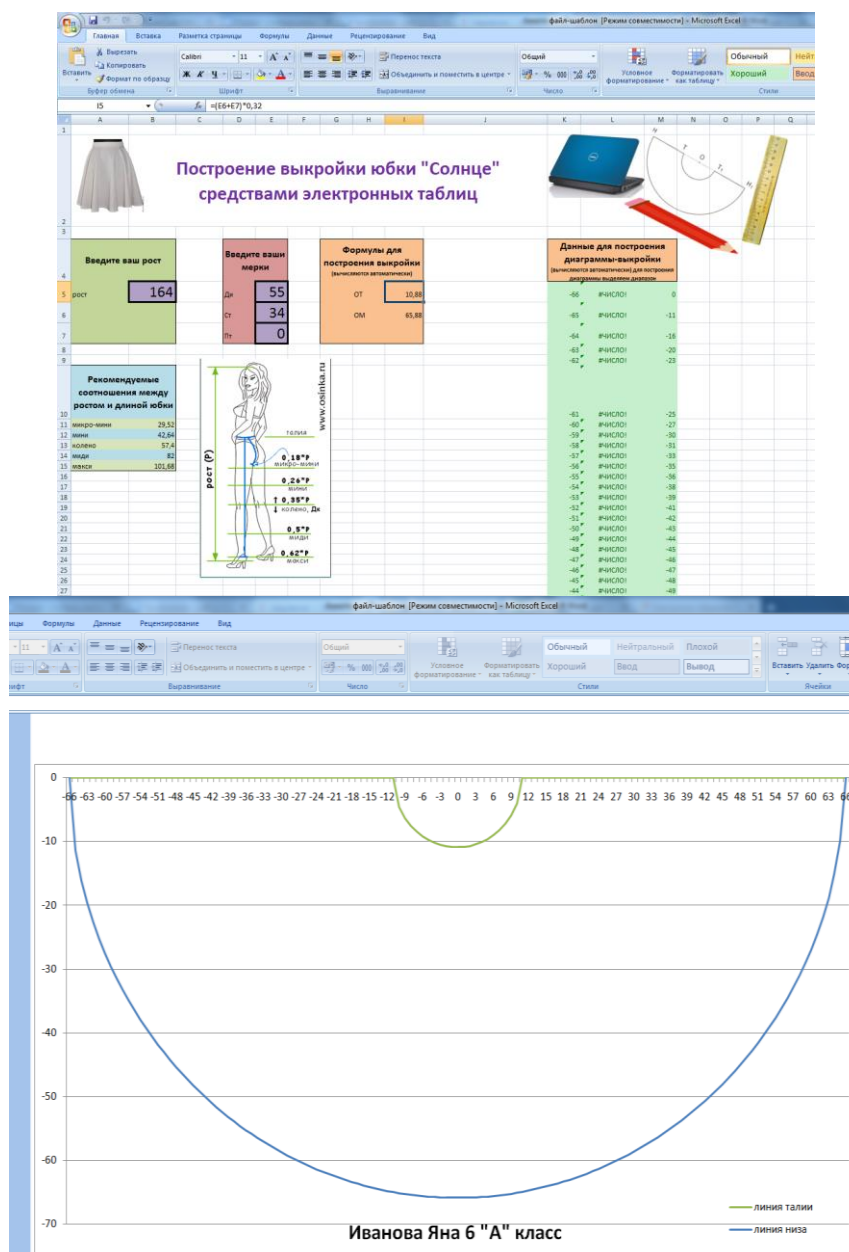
файл-шаблон [Режим совместимости] - Microsoft Excel

Главная Вставка Разметка страницы Формулы Данные Рецензирование Вид

Вырезать Копировать Вставить Формат по образцу Буфер обмена
Calibri 11 Шрифт
Перенос текста Объединить и поместить в центре Выравнивание
Общий Число
Условное форматирование Форматировать как таблицу
Обычный Нейт Хороший Ввод Стили

I5 $f_x$ =(E6+E7)*0,32

Построение выкройки юбки "Солнце" средствами электронных таблиц

Введите ваш рост
рост 164

Введите ваши мерки
Дт 55
Ст 34
Пт 0

Формулы для построения выкройки (вычисляются автоматически)
ОТ 10,88
ОМ 65,88

Данные для построения диаграммы-выкройки (вычисляются автоматически) для построения диаграммы выделяем диапазон

| K | L | M |
|---|---|---|
| -66 | | 0 |
| -65 | | -11 |
| -64 | #ЧИСЛО! | -16 |
| -63 | #ЧИСЛО! | -20 |
| -62 | #ЧИСЛО! | -23 |
| -61 | #ЧИСЛО! | -25 |
| -60 | #ЧИСЛО! | -27 |
| -59 | #ЧИСЛО! | -30 |
| -58 | #ЧИСЛО! | -31 |
| -57 | #ЧИСЛО! | -33 |
| -56 | #ЧИСЛО! | -35 |
| -55 | #ЧИСЛО! | -36 |
| -54 | #ЧИСЛО! | -38 |
| -53 | #ЧИСЛО! | -39 |
| -52 | #ЧИСЛО! | -41 |
| -51 | #ЧИСЛО! | -42 |
| -50 | #ЧИСЛО! | -43 |
| -49 | #ЧИСЛО! | -44 |
| -48 | #ЧИСЛО! | -45 |
| -47 | #ЧИСЛО! | -46 |
| -46 | #ЧИСЛО! | -47 |
| -45 | #ЧИСЛО! | -48 |
| -44 | #ЧИСЛО! | -49 |

Рекомендуемые соотношения между ростом и длиной юбки

| | |
|---|---|
| микро-мини | 29,52 |
| мини | 42,64 |
| колено | 57,4 |
| миди | 82 |
| макси | 101,68 |

www.osinka.ru
рост (Р)
талия
0,18*Р микро-мини
0,26*Р мини
0,35*Р колено, Дк
0,5*Р миди
0,62*Р макси

файл-шаблон [Режим совместимости] - Microsoft Excel
ицы Формулы Данные Рецензирование Вид
Перенос текста Объединить и поместить в центре Выравнивание
Общий Число
Условное форматирование Форматировать как таблицу
Обычный Нейтральный Плохой Хороший Ввод Вывод Стили
Вставить Удалить Фор Ячейки

0 -10 -20 -30 -40 -50 -60 -70
-66 -63 -60 -57 -54 -51 -48 -45 -42 -39 -36 -33 -30 -27 -24 -21 -18 -15 -12 -9 -6 -3 0 3 6 9 12 15 18 21 24 27 30 33 36 39 42 45 48 51 54 57 60 63 66

линия талии
линия низа

Иванова Яна 6 "А" класс